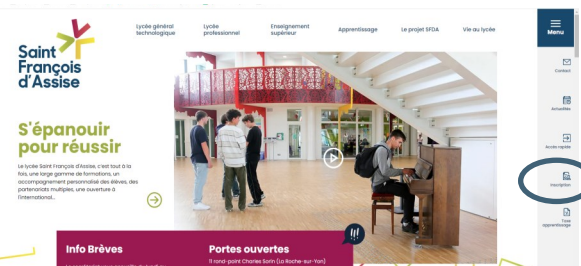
Saint François d'Assise

Lycée général technologique

Lycée professionnel

Enseignement supérieur

Apprentissage

Le projet SFDA

Vie au lycée

Menu

Contact

Actualités

Accès rapide

Inscription

Taxe apprentissage

S'épanouir pour réussir

Le lycée Saint François d'Assise, c'est tout à la fois, une large gamme de formations, un accompagnement personnalisé des élèves, des partenariats multiples, une ouverture à l'international...

Info Brèves

Portes ouvertes

11 rond-point Charles Sarin (La Roche-sur-Yon)